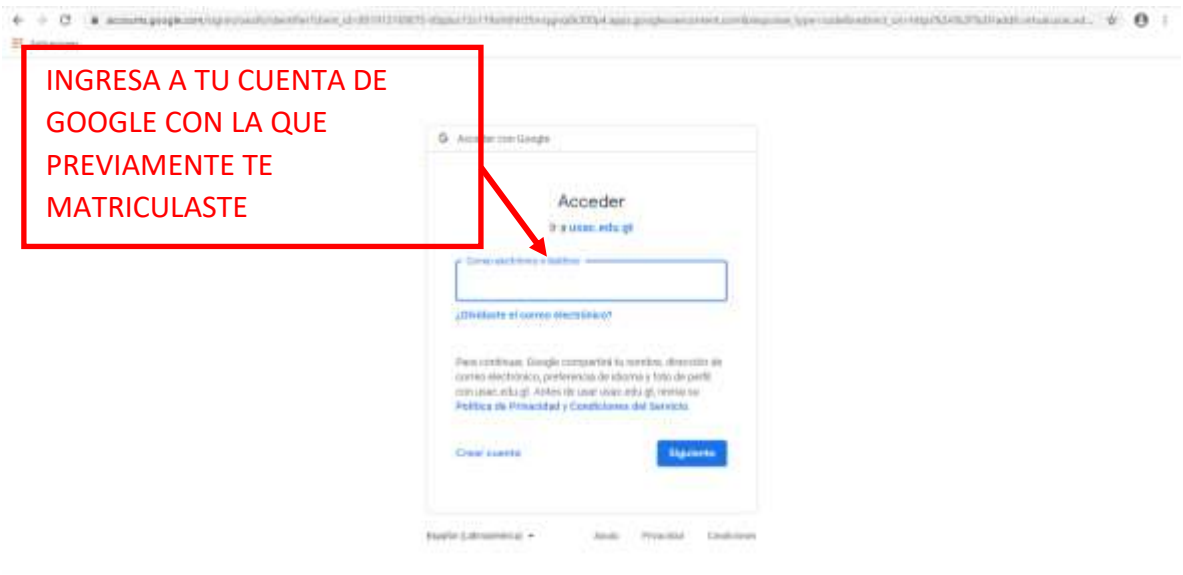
accounts.google.com/signin/oauth/identifier?client_id=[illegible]

Aplicaciones

INGRESA A TU CUENTA DE GOOGLE CON LA QUE PREVIAMENTE TE MATRICULASTE

G Acceder con Google

Acceder

Ir a usac.edu.gt

Correo electrónico o teléfono

¿Olvidaste el correo electrónico?

Para continuar, Google compartirá tu nombre, dirección de correo electrónico, preferencia de idioma y foto de perfil con usac.edu.gt. Antes de usar usac.edu.gt, revisa su Política de Privacidad y Condiciones del Servicio.

Crear cuenta

Siguiente

Español (Latinoamérica)

Ayuda

Privacidad

Condiciones